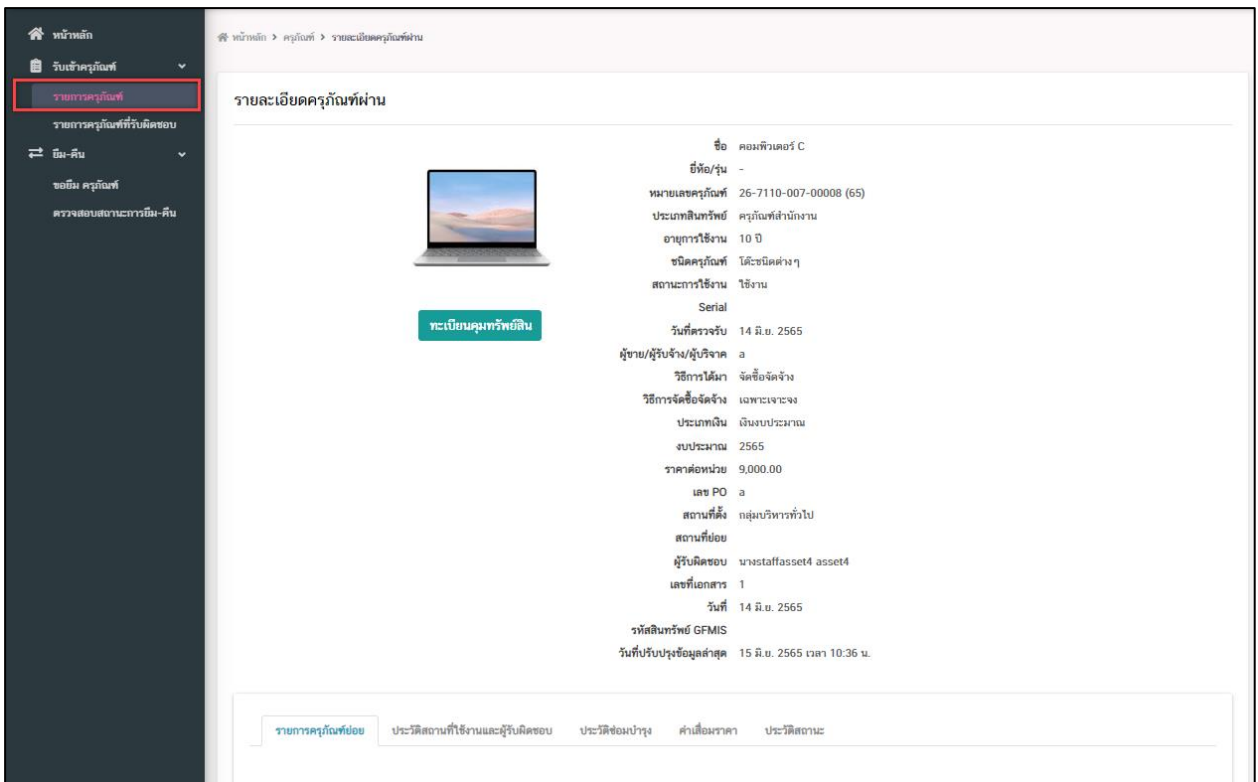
หน้าหลัก
รับเข้าครุภัณฑ์
รายการครุภัณฑ์
รายการครุภัณฑ์ที่รับผิดชอบ
ยืม-คืน
ขอยืม ครุภัณฑ์
ตรวจสอบสถานะการยืม-คืน

หน้าหลัก > ครุภัณฑ์ > รายละเอียดครุภัณฑ์ผ่าน

รายละเอียดครุภัณฑ์ผ่าน

ทะเบียนคุมทรัพย์สิน

ชื่อ คอมพิวเตอร์ C
ยี่ห้อ/รุ่น -
หมายเลขครุภัณฑ์ 26-7110-007-00008 (65)
ประเภทสินทรัพย์ ครุภัณฑ์สำนักงาน
อายุการใช้งาน 10 ปี
ชนิดครุภัณฑ์ โต๊ะชนิดต่างๆ
สถานะการใช้งาน ใช้งาน
Serial
วันที่ตรวจรับ 14 มิ.ย. 2565
ผู้ขาย/ผู้รับจ้าง/ผู้บริจาค a
วิธีการได้มา จัดซื้อจัดจ้าง
วิธีการจัดซื้อจัดจ้าง เฉพาะเจาะจง
ประเภทเงิน เงินงบประมาณ
งบประมาณ 2565
ราคาต่อหน่วย 9,000.00
เลข PO a
สถานที่ตั้ง กลุ่มบริหารทั่วไป
สถานที่ย่อย
ผู้รับผิดชอบ นางstaffasset4 asset4
เลขที่เอกสาร 1
วันที่ 14 มิ.ย. 2565
รหัสสินทรัพย์ GFMIS
วันที่ปรับปรุงข้อมูลล่าสุด 15 มิ.ย. 2565 เวลา 10:36 น.

รายการครุภัณฑ์ย่อย ประวัติสถานที่ใช้งานและผู้รับผิดชอบ ประวัติซ่อมบำรุง ค่าเสื่อมราคา ประวัติสถานะ